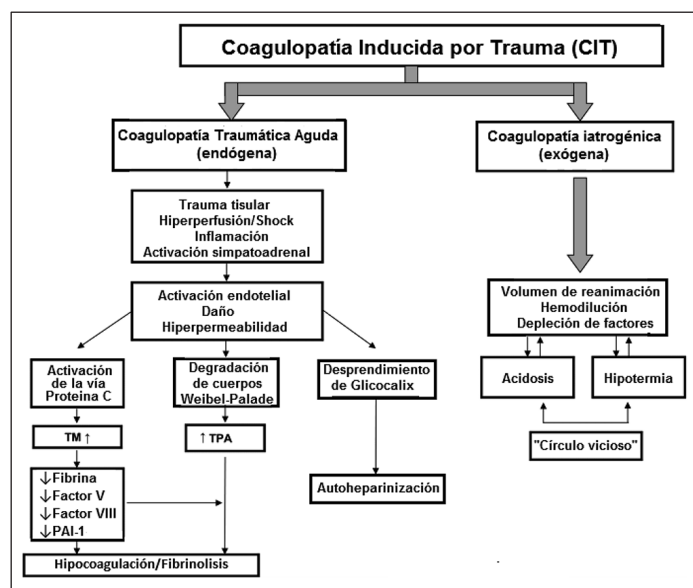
Coagulopatía Inducida por Trauma (CIT)

Coagulopatía Traumática Aguda (endógena)

Coagulopatía iatrogénica (exógena)

Trauma tisular
Hiperperfusión/Shock
Inflamación
Activación simpatoadrenal

Activación endotelial
Daño
Hiperpermeabilidad

Volumen de reanimación
Hemodilución
Depleción de factores

Activación de la vía Proteína C

Degradación de cuerpos Weibel-Palade

Desprendimiento de Glicocalix

Acidosis

Hipotermia

TM ↑

↑ TPA

"Círculo vicioso"

↓Fibrina
↓Factor V
↓Factor VIII
↓PAI-1

Autoheparinización

Hipocoagulación/Fibrinolisis